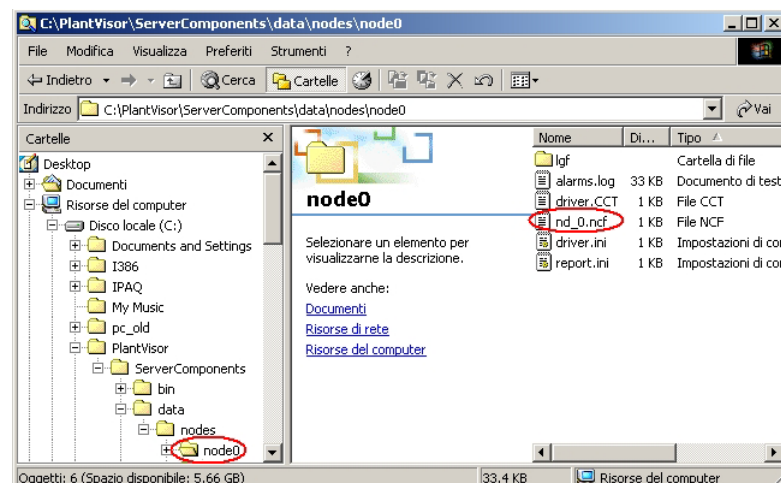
C:\PlantVisor\ServerComponents\data\nodes\node0

File Modifica Visualizza Preferiti Strumenti ?

Indietro Cerca Cartelle

Indirizzo C:\PlantVisor\ServerComponents\data\nodes\node0 Vai

Cartelle

Desktop
Documenti
Risorse del computer
Disco locale (C:)
Documents and Settings
I386
IPAQ
My Music
pc_old
PlantVisor
ServerComponents
bin
data
nodes
node0

node0

Selezionare un elemento per visualizzarne la descrizione.

Vedere anche:
Documenti
Risorse di rete
Risorse del computer

| Nome | Di... | Tipo |
|---|---|---|
| lgf | | Cartella di file |
| alarms.log | 33 KB | Documento di test |
| driver.CCT | 1 KB | File CCT |
| nd_0.ncf | 1 KB | File NCF |
| driver.ini | 1 KB | Impostazioni di co |
| report.ini | 1 KB | Impostazioni di co |

Oggetti: 6 (Spazio disponibile: 5,66 GB) 33,4 KB Risorse del computer